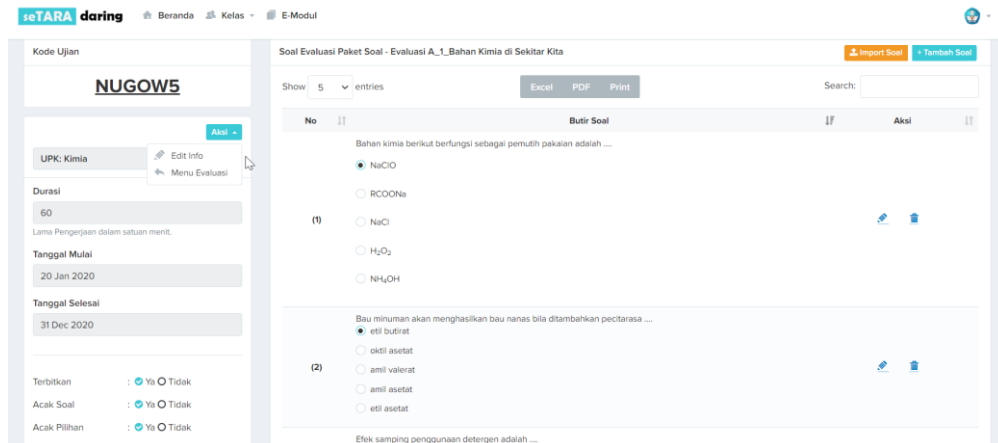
seTARA daring Beranda Kelas E-Modul

Kode Ujian

NUGOW5

Aksi

Edit Info

Menu Evaluasi

UPK: Kimia

Durasi

60

Lama Pengerjaan dalam satuan menit.

Tanggal Mulai

20 Jan 2020

Tanggal Selesai

31 Dec 2020

Terbitkan : Ya Tidak

Acak Soal : Ya Tidak

Acak Pilihan : Ya Tidak

Soal Evaluasi Paket Soal - Evaluasi A_1_Bahan Kimia di Sekitar Kita

Import Soal + Tambah Soal

Show 5 entries

Excel PDF Print

Search:

| No | Butir Soal | Aksi |
|---|---|---|
| (1) | Bahan kimia berikut berfungsi sebagai pemutih pakaian adalah .... NaClO RCOONa NaCl $H_2O_2$ $NH_4OH$ | |
| (2) | Bau minuman akan menghasilkan bau nanas bila ditambahkan pecitarasa .... etil butirat oktil asetat amil valerat amil asetat etil asetat | |

Efek samping penggunaan detergen adalah ....